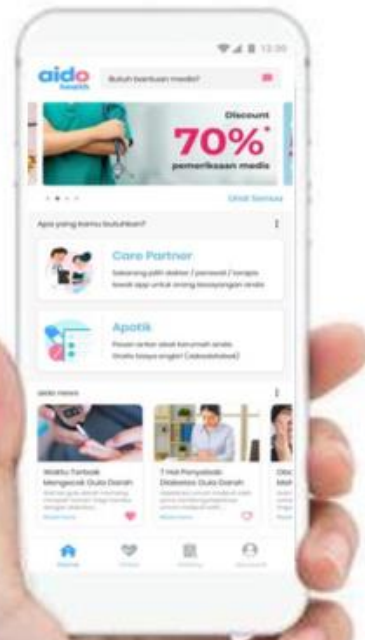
12:30

aido health

Butuh bantuan medis?

Discount

70%*

pemeriksaan medis

Lihat Semua

Apa yang kamu butuhkan?

Care Partner

Sekarang pilih dokter / perawat / terapis lewat app untuk orang kesayangan anda

Apotik

Pesan antar obat ke rumah anda. Gratis biaya ongkir! (Jabodetabek)

aido news

Waktu Terbaik Mengecek Gula Darah

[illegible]

7 Hal Penyebab Diabetes Gula Darah

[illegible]

Oba Meh

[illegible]

Home

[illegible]

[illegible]

Account